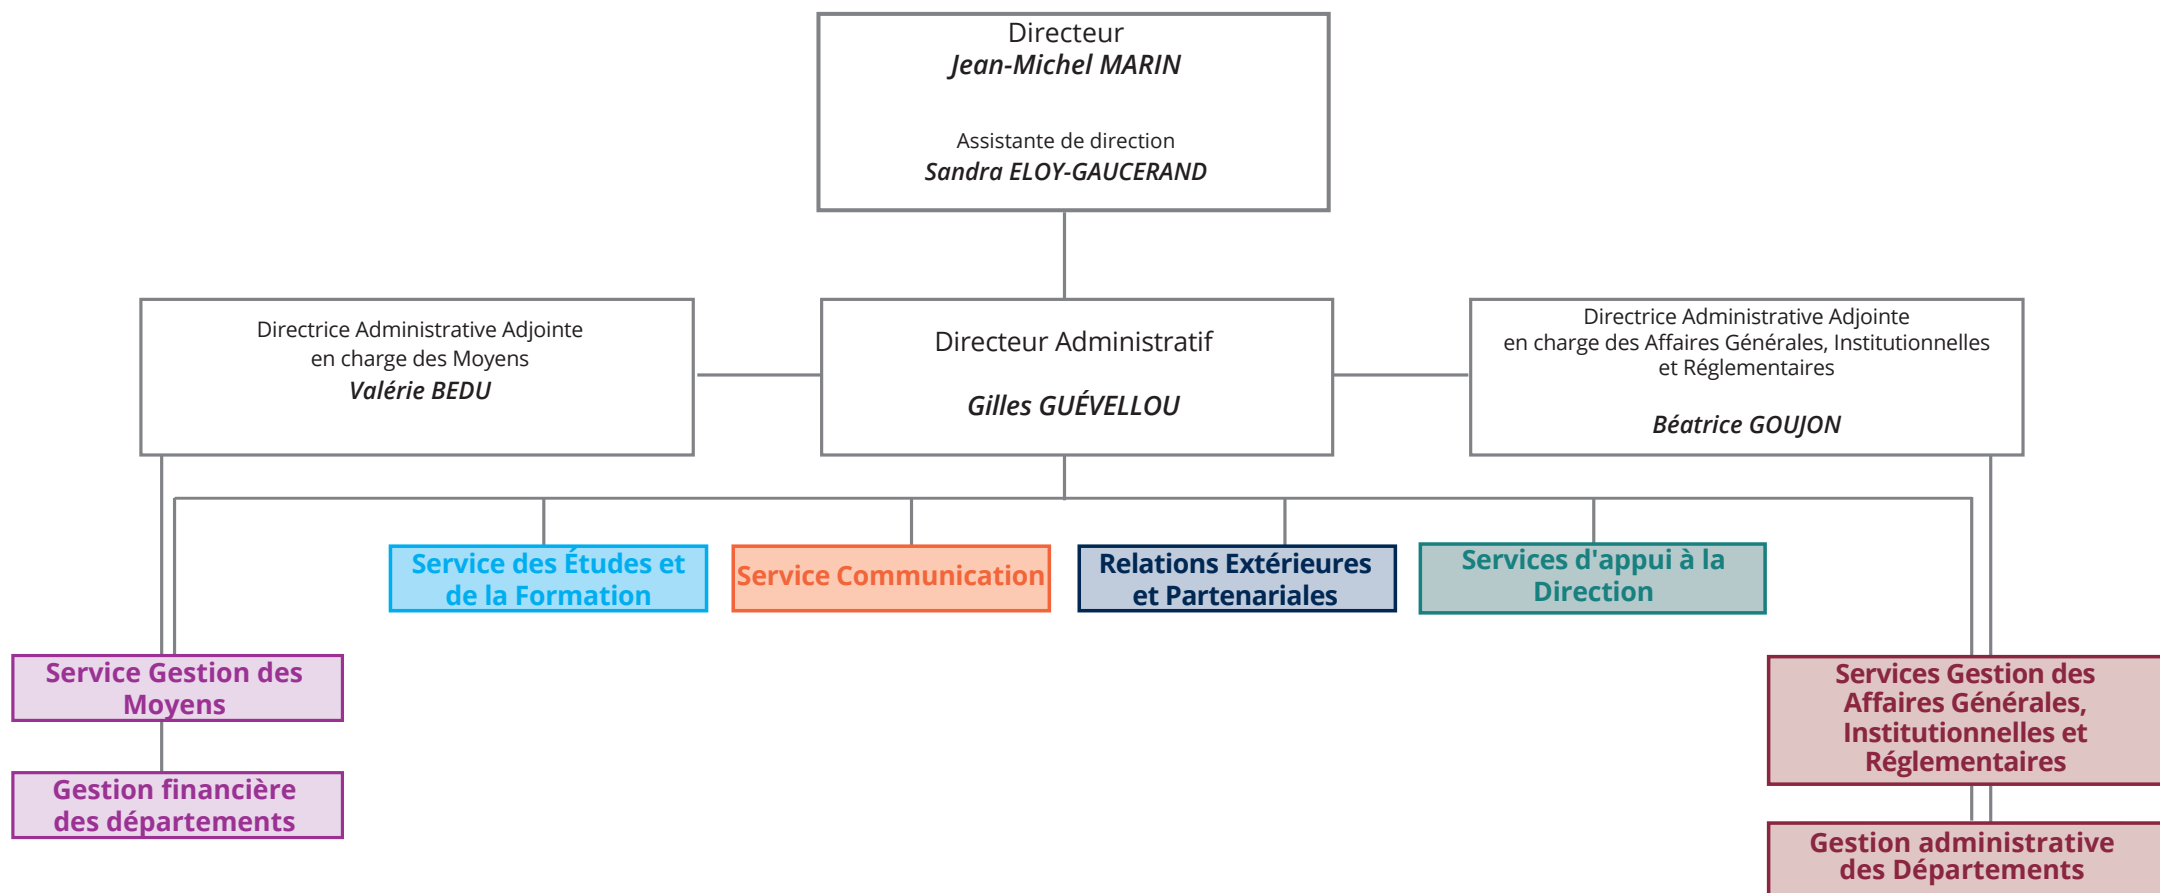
Directeur
Jean-Michel MARIN

Assistante de direction
Sandra ELOY-GAUCERAND

Directrice Administrative Adjointe en charge des Moyens
Valérie BEDU

Directeur Administratif

Gilles GUÉVELLOU

Directrice Administrative Adjointe en charge des Affaires Générales, Institutionnelles et Réglementaires

Béatrice GOUJON

Service des Études et de la Formation

Service Communication

Relations Extérieures et Partenariales

Services d'appui à la Direction

Service Gestion des Moyens

Gestion financière des départements

Services Gestion des Affaires Générales, Institutionnelles et Réglementaires

Gestion administrative des Départements